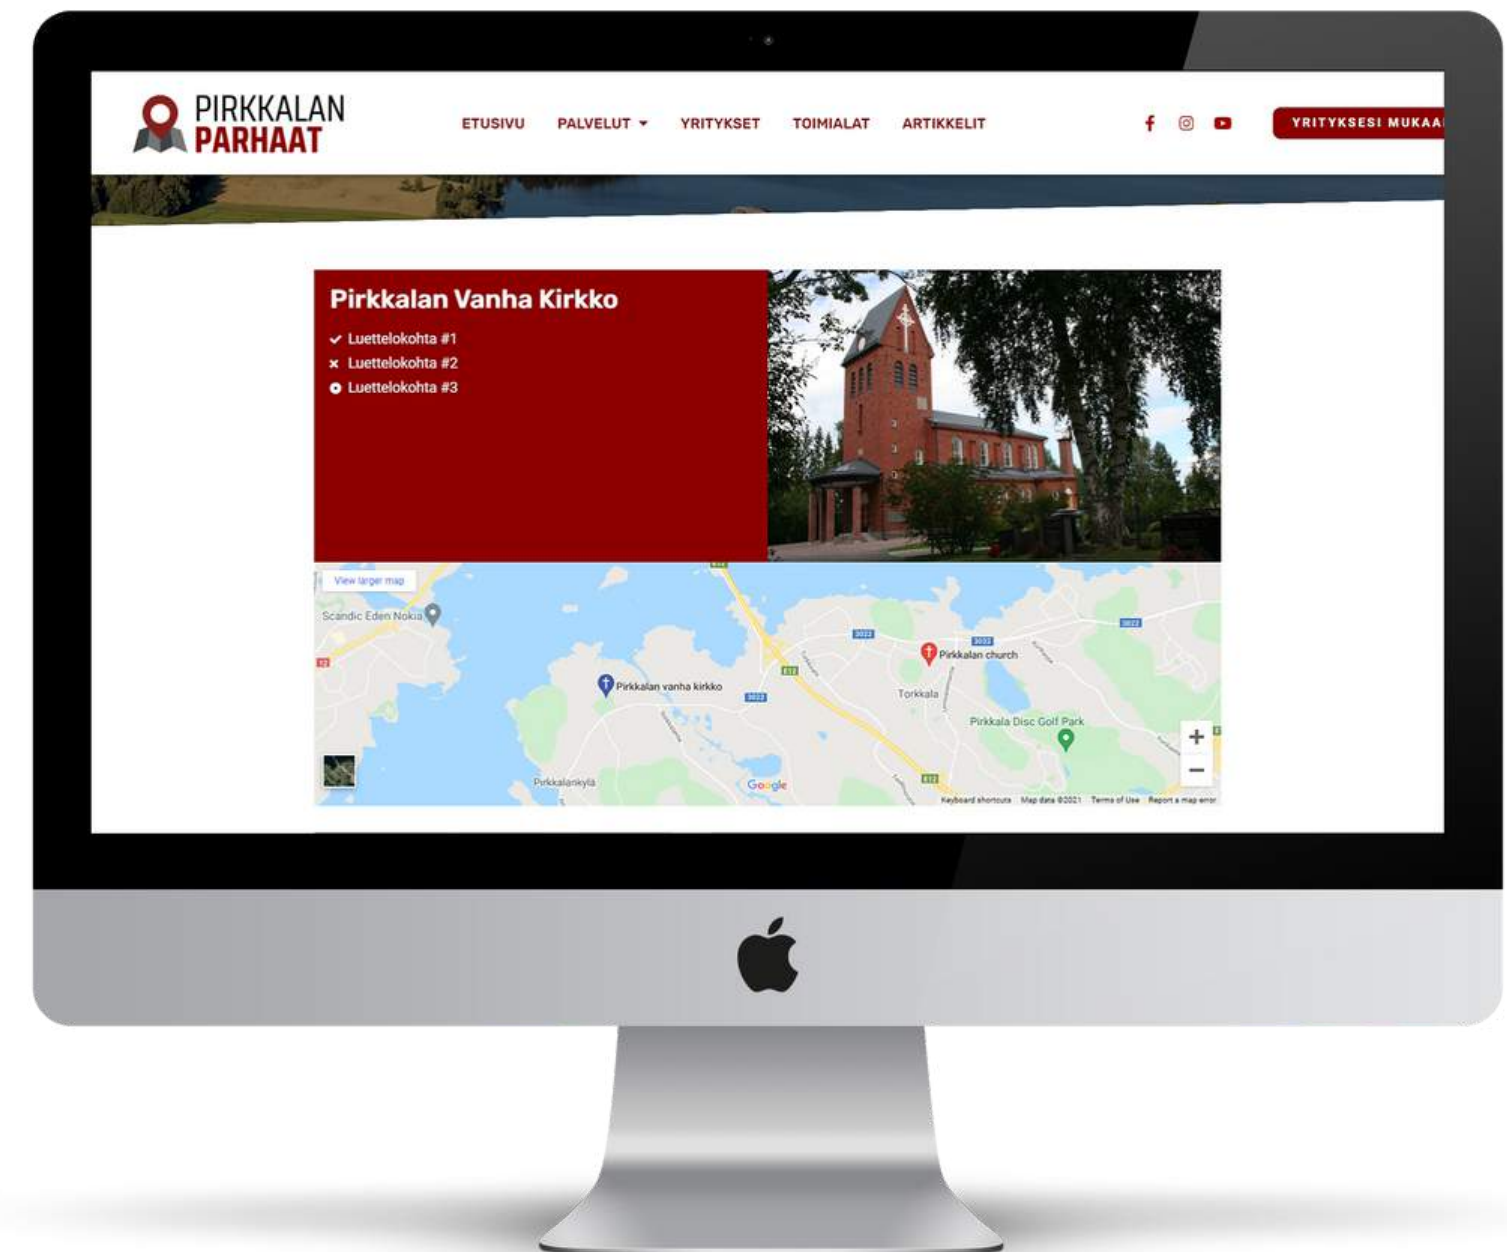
PIRKKALAN PARHAAT

ETUSIVU PALVELUT ▾ YRITYKSET TOIMIALAT ARTIKKELIT

YRITYKSESI MUKAA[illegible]

Pirkkalan Vanha Kirkko

✓ Luettelokohta #1
× Luettelokohta #2
Luettelokohta #3

View larger map

Scandic Eden Nokia

Pirkkalan church

Pirkkalan vanha kirkko

Torkkala

Pirkkala Disc Golf Park

Pirkkalankylä

Google

+
−

Keyboard shortcuts Map data ©2021 Terms of Use Report a map error